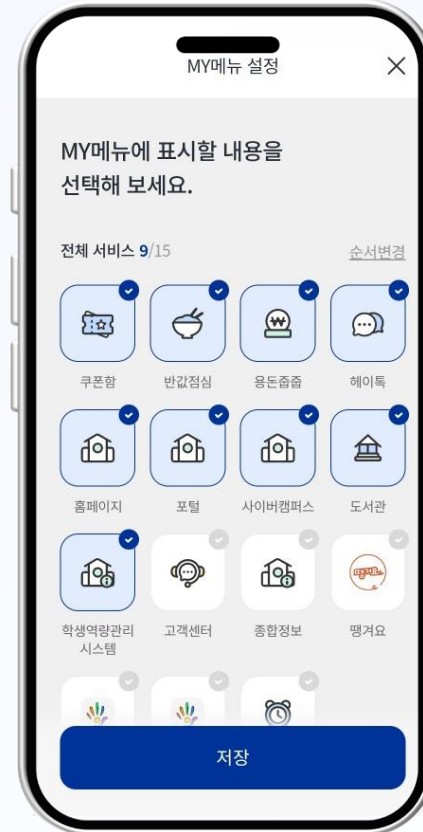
MY메뉴 설정

×

MY메뉴에 표시할 내용을 선택해 보세요.

전체 서비스 9/15

순서변경

쿠폰함

반값점심

용돈줍줍

헤이톡

홈페이지

포털

사이버캠퍼스

도서관

학생역량관리시스템

고객센터

종합정보

땡겨요

저장